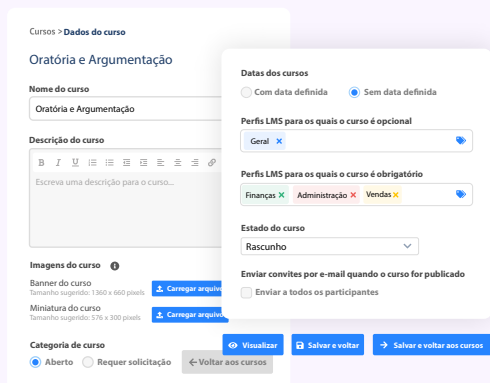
Cursos > Dados do curso

Oratória e Argumentação

Nome do curso

Oratória e Argumentação

Descrição do curso

Escreva uma descrição para o curso...

Imagens do curso

Banner do curso
Tamanho sugerido: 1360 x 660 pixels

Carregar arquivo

Miniatura do curso
Tamanho sugerido: 576 x 300 pixels

Carregar arquivo

Categoria de curso

Aberto

Requer solicitação

Voltar aos cursos

Datas dos cursos

Com data definida

Sem data definida

Perfis LMS para os quais o curso é opcional

Geral

Perfis LMS para os quais o curso é obrigatório

Finanças

Administração

Vendas

Estado do curso

Rascunho

Enviar convites por e-mail quando o curso for publicado

Enviar a todos os participantes

Visualizar

Salvar e voltar

Salvar e voltar aos cursos